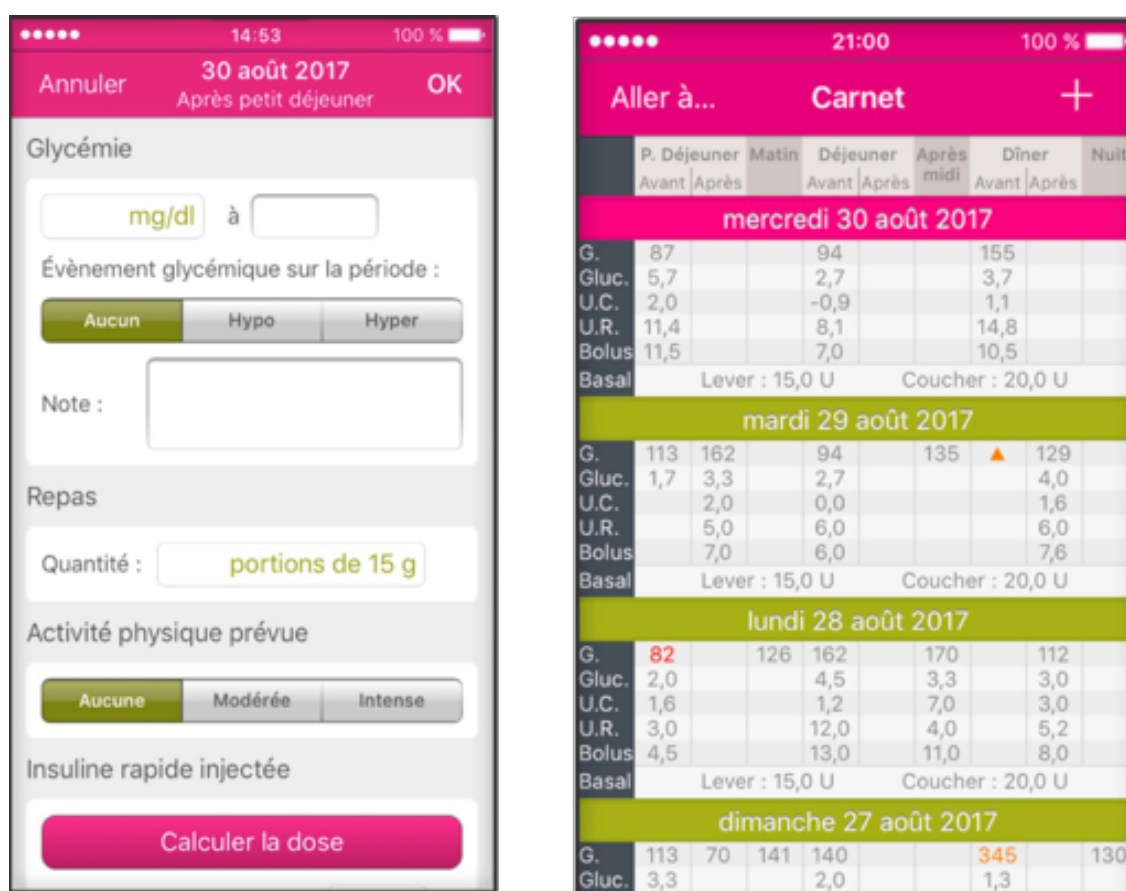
●●●●● 14:53 100 %

Annuler 30 août 2017 Après petit déjeuner OK

Glycémie

mg/dl à

Évènement glycémique sur la période :

Aucun | Hypo | Hyper

Note :

Repas

Quantité : portions de 15 g

Activité physique prévue

Aucune | Modérée | Intense

Insuline rapide injectée

Calculer la dose

●●●●● 21:00 100 %

Aller à... Carnet +

| | P. Déjeuner Avant | P. Déjeuner Après | Matin | Déjeuner Avant | Déjeuner Après | Après midi | Dîner Avant | Dîner Après | Nuit |
|---|---|---|---|---|---|---|---|---|---|
| mercredi 30 août 2017 | | | | | | | | | |
| G. | 87 | | | 94 | | | 155 | | |
| Gluc. | 5,7 | | | 2,7 | | | 3,7 | | |
| U.C. | 2,0 | | | -0,9 | | | 1,1 | | |
| U.R. | 11,4 | | | 8,1 | | | 14,8 | | |
| Bolus | 11,5 | | | 7,0 | | | 10,5 | | |
| Basal | Lever : 15,0 U | | | | | | Coucher : 20,0 U | | |
| mardi 29 août 2017 | | | | | | | | | |
| G. | 113 | 162 | | 94 | | 135 | ▲ | 129 | |
| Gluc. | 1,7 | 3,3 | | 2,7 | | | | 4,0 | |
| U.C. | | 2,0 | | 0,0 | | | | 1,6 | |
| U.R. | | 5,0 | | 6,0 | | | | 6,0 | |
| Bolus | | 7,0 | | 6,0 | | | | 7,6 | |
| Basal | Lever : 15,0 U | | | | | | Coucher : 20,0 U | | |
| lundi 28 août 2017 | | | | | | | | | |
| G. | 82 | | 126 | 162 | | 170 | | 112 | |
| Gluc. | 2,0 | | | 4,5 | | 3,3 | | 3,0 | |
| U.C. | 1,6 | | | 1,2 | | 7,0 | | 3,0 | |
| U.R. | 3,0 | | | 12,0 | | 4,0 | | 5,2 | |
| Bolus | 4,5 | | | 13,0 | | 11,0 | | 8,0 | |
| Basal | Lever : 15,0 U | | | | | | Coucher : 20,0 U | | |
| dimanche 27 août 2017 | | | | | | | | | |
| G. | 113 | 70 | 141 | 140 | | | 345 | | 130 |
| Gluc. | 3,3 | | | 2,0 | | | 1,3 | | |